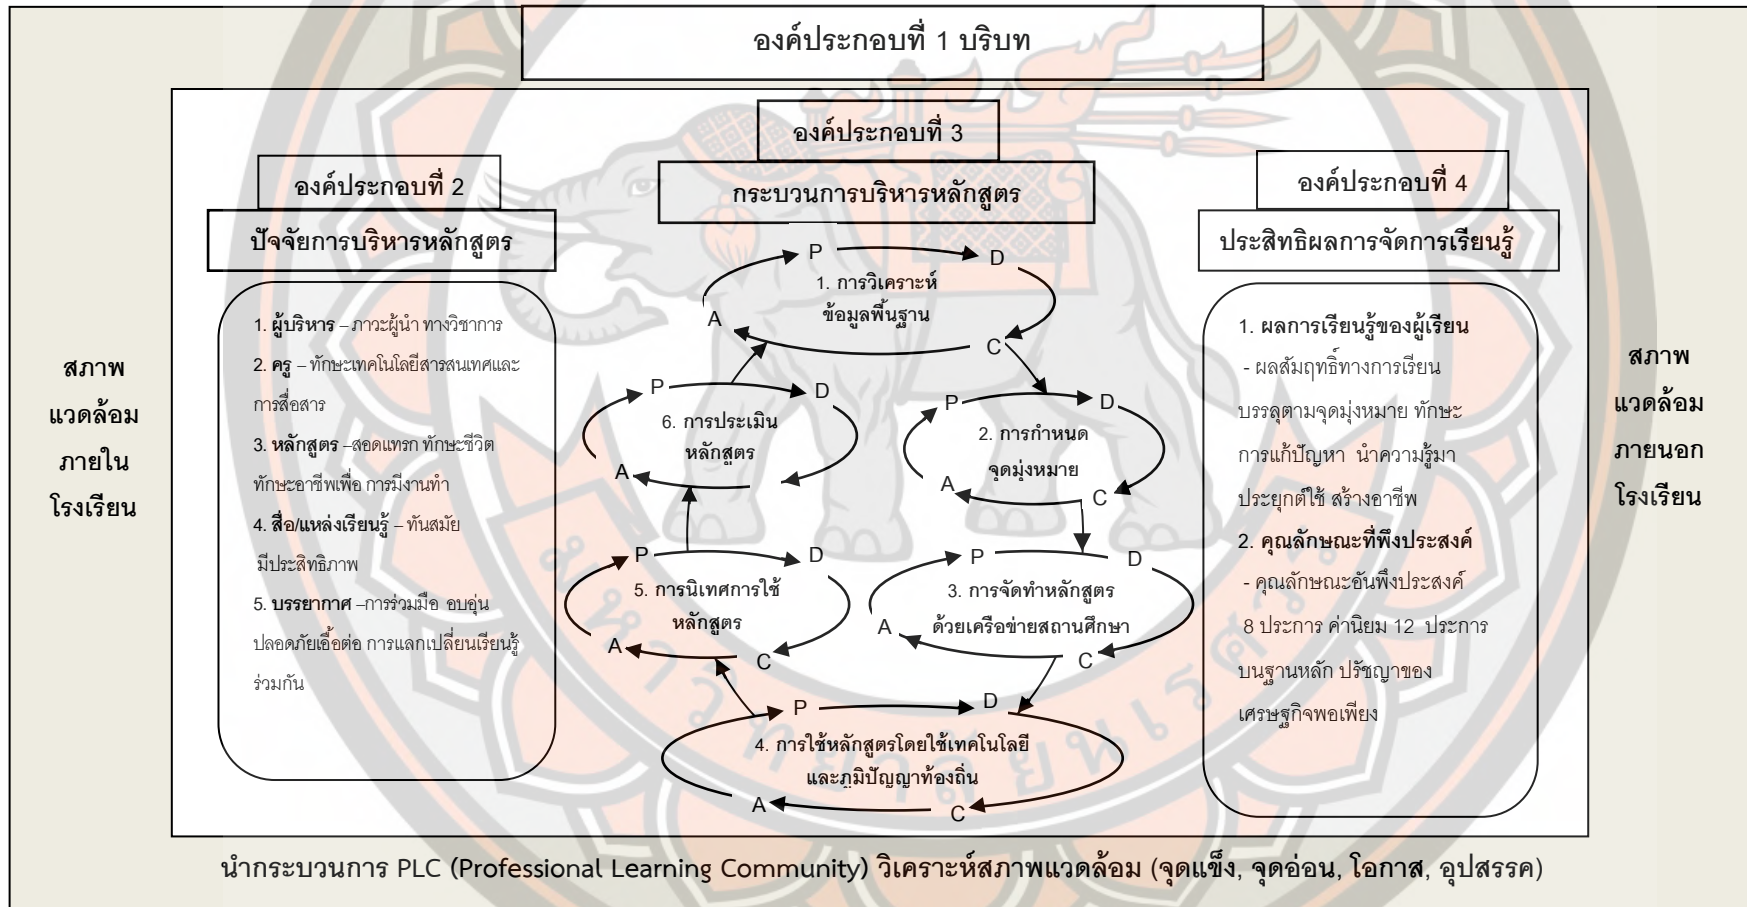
องค์ประกอบที่ 1 บริบท

สภาพแวดล้อมภายในโรงเรียน

องค์ประกอบที่ 2

ปัจจัยการบริหารหลักสูตร

1. ผู้บริหาร – ภาวะผู้นำ ทางวิชาการ

2. ครู – ทักษะเทคโนโลยีสารสนเทศและการสื่อสาร

3. หลักสูตร –สอดแทรก ทักษะชีวิต ทักษะอาชีพเพื่อ การมีงานทำ

4. สื่อ/แหล่งเรียนรู้ – ทันสมัย มีประสิทธิภาพ

5. บรรยากาศ –การร่วมมือ อบอุ่น ปลอดภัยเอื้อต่อ การแลกเปลี่ยนเรียนรู้ร่วมกัน

องค์ประกอบที่ 3

กระบวนการบริหารหลักสูตร

P D 1. การวิเคราะห์ข้อมูลพื้นฐาน A C

P D 6. การประเมินหลักสูตร A

P D 2. การกำหนดจุดมุ่งหมาย A C

P D 5. การนิเทศการใช้หลักสูตร A C

P D 3. การจัดทำหลักสูตรด้วยเครือข่ายสถานศึกษา A C

P D 4. การใช้หลักสูตรโดยใช้เทคโนโลยีและภูมิปัญญาท้องถิ่น A C

องค์ประกอบที่ 4

ประสิทธิผลการจัดการเรียนรู้

1. ผลการเรียนรู้ของผู้เรียน
- ผลสัมฤทธิ์ทางการเรียนบรรลุตามจุดมุ่งหมาย ทักษะการแก้ปัญหา นำความรู้มาประยุกต์ใช้ สร้างอาชีพ

2. คุณลักษณะที่พึงประสงค์
- คุณลักษณะอันพึงประสงค์ 8 ประการ ค่านิยม 12 ประการ บนฐานหลัก ปรัชญาของเศรษฐกิจพอเพียง

สภาพแวดล้อมภายนอกโรงเรียน

นำกระบวนการ PLC (Professional Learning Community) วิเคราะห์สภาพแวดล้อม (จุดแข็ง, จุดอ่อน, โอกาส, อุปสรรค)